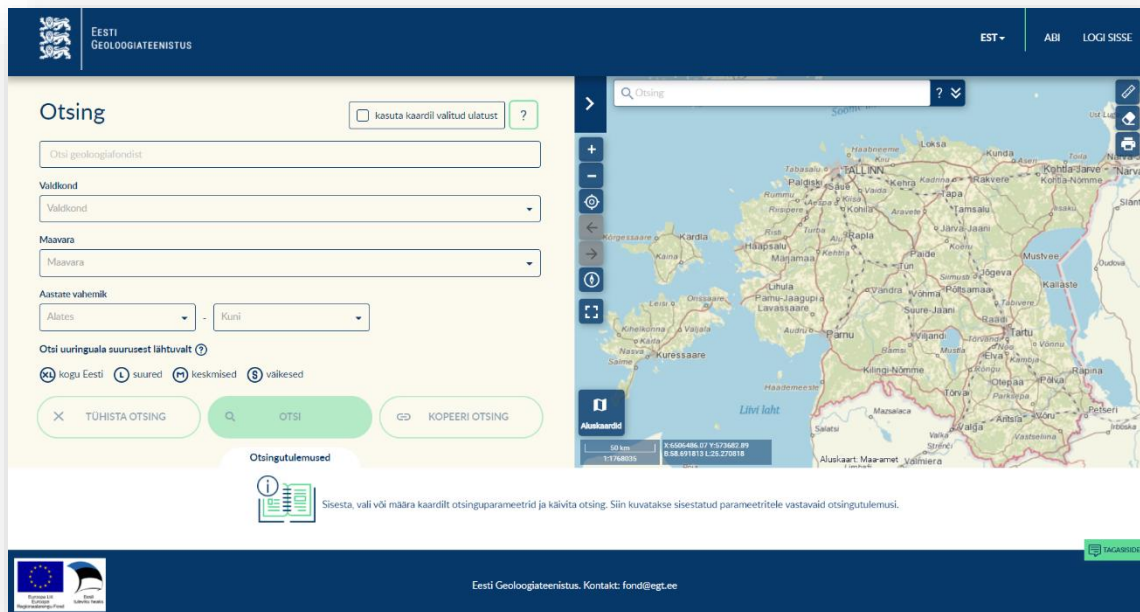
Eesti Geoloogiateenistus

EST ABI LOGI SISSE

Otsing

kasuta kaardil valitud ulatust ?

Otsi geoloogiafondist

Valdkond
Valdkond

Maavara
Maavara

Aastate vahemik
Alates - Kuni

Otsi uuringuala suurusest lähtuvalt ?

XL kogu Eesti L suured M keskmised S väikesed

TÜHISTA OTSING OTSI KOPEERI OTSING

Otsingutulemused

Sisesta, vali või määra kaardilt otsinguparameetrid ja käivita otsing. Siin kuvatakse sisestatud parameetritele vastavaid otsingutulemusi.

Otsing ?

Soome laht Tallinn Haabneeme Loksa Kunda Toila Narva-Jõesuu Kohtla-Järve Kohtla-Nõmme Narva Paldiski Saue Keila Kehra Kadrina Rakvere Tapa Tamsalu Rummu Kohila Aravete Riisipere Järva-Jaani Turba Rapla Kärdla Haapsalu Märjamaa Kehtna Paide Koeru Türi Mustvee Jõgeva Kallaste Lihula Vändra Võhma Põltsamaa Tabivere Pärnu-Jaagupi Lavassaare Suure-Jaani Orissaare Audru Pärnu Viljandi Tartu Kuressaare Kilingi-Nõmme Elva Otepää Räpina Tõrva Valga Antsla Petseri Liivi laht Mazsalaca Salatsi Valka Valmiera Kihelkonna Haademeeste

Aluskaardid

50 km
1:1768035
X:6506486.07 Y:573682.89
B:58.691813 L:26.270818

Aluskaart: Maa-amet

TAGASISIDE

Euroopa Liit Euroopa Regionaalarengu Fond
Eesti tuleviku heaks

Eesti Geoloogiateenistus. Kontakt: fond@egt.ee